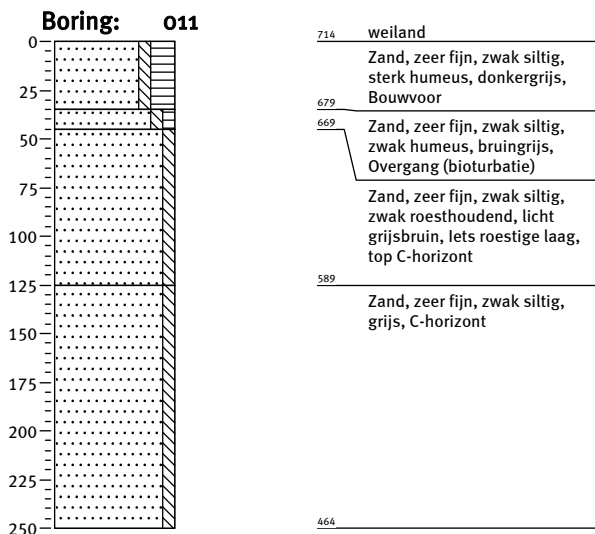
Boring: 011

0
25
50
75
100
125
150
175
200
225
250

714 weiland

Zand, zeer fijn, zwak siltig, sterk humeus, donkergrijs, Bouwvoor

679

669

Zand, zeer fijn, zwak siltig, zwak humeus, bruingrijs, Overgang (bioturbatie)

Zand, zeer fijn, zwak siltig, zwak roesthoudend, licht grijsbruin, Iets roestige laag, top C-horizont

589

Zand, zeer fijn, zwak siltig, grijs, C-horizont

464